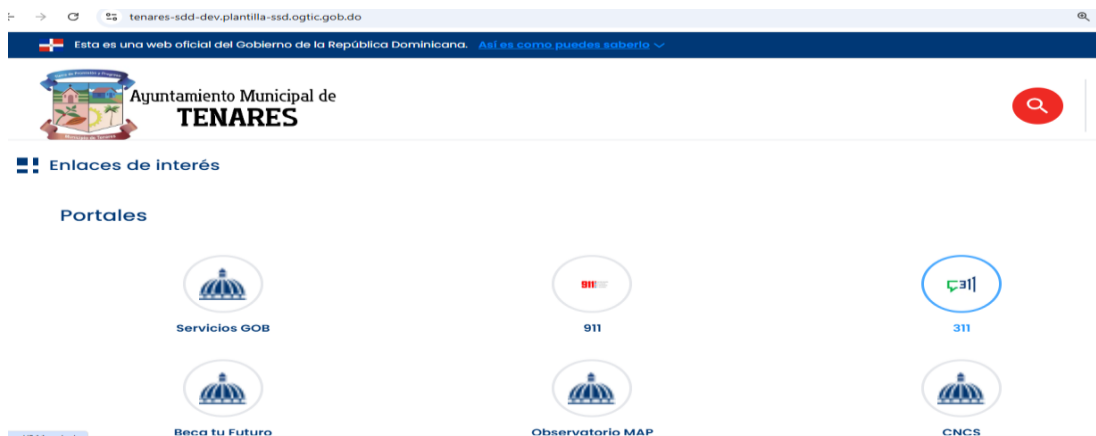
tenares-sdd-dev.plantilla-ssd.ogtic.gob.do

Esta es una web oficial del Gobierno de la República Dominicana. Así es como puedes saberlo

Ayuntamiento Municipal de
TENARES

Enlaces de interés

Portales

Servicios GOB

911

311

Beca tu Futuro

Observatorio MAP

CNCS